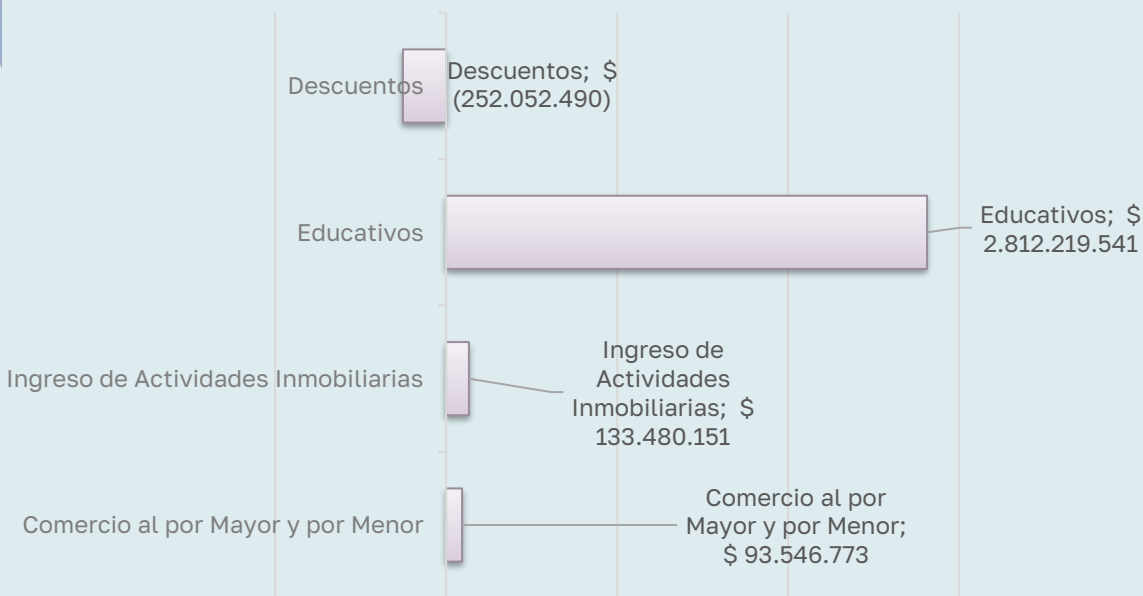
Descuentos

Descuentos; $ (252.052.490)

Educativos

Educativos; $ 2.812.219.541

Ingreso de Actividades Inmobiliarias

Ingreso de Actividades Inmobiliarias; $ 133.480.151

Comercio al por Mayor y por Menor

Comercio al por Mayor y por Menor; $ 93.546.773